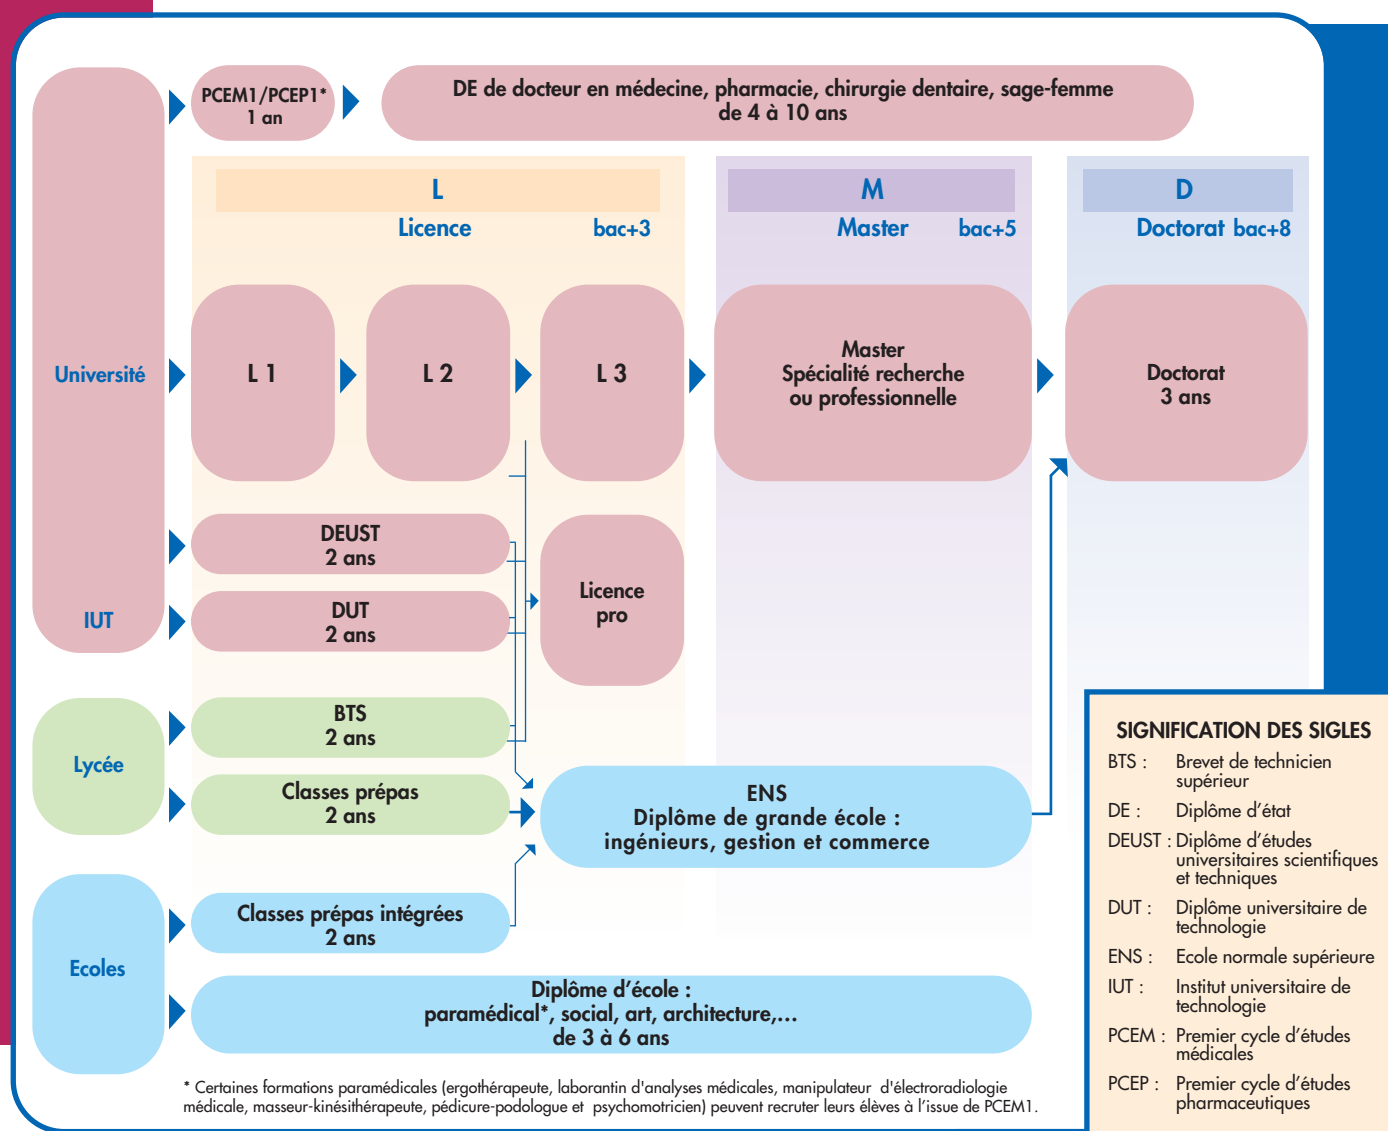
Université

IUT

Lycée

Ecoles

PCEM1/PCEP1*
1 an

DE de docteur en médecine, pharmacie, chirurgie dentaire, sage-femme
de 4 à 10 ans

L
Licence bac+3

M
Master bac+5

D
Doctorat bac+8

L 1

L 2

L 3

Master
Spécialité recherche
ou professionnelle

Doctorat
3 ans

DEUST
2 ans

DUT
2 ans

Licence
pro

BTS
2 ans

Classes prépas
2 ans

ENS
Diplôme de grande école :
ingénieurs, gestion et commerce

Classes prépas intégrées
2 ans

Diplôme d'école :
paramédical*, social, art, architecture,...
de 3 à 6 ans

* Certaines formations paramédicales (ergothérapeute, laborantin d'analyses médicales, manipulateur d'électroradiologie médicale, masseur-kinésithérapeute, pédicure-podologue et psychomotricien) peuvent recruter leurs élèves à l'issue de PCEM1.

SIGNIFICATION DES SIGLES
BTS : Brevet de technicien supérieur
DE : Diplôme d'état
DEUST : Diplôme d'études universitaires scientifiques et techniques
DUT : Diplôme universitaire de technologie
ENS : Ecole normale supérieure
IUT : Institut universitaire de technologie
PCEM : Premier cycle d'études médicales
PCEP : Premier cycle d'études pharmaceutiques